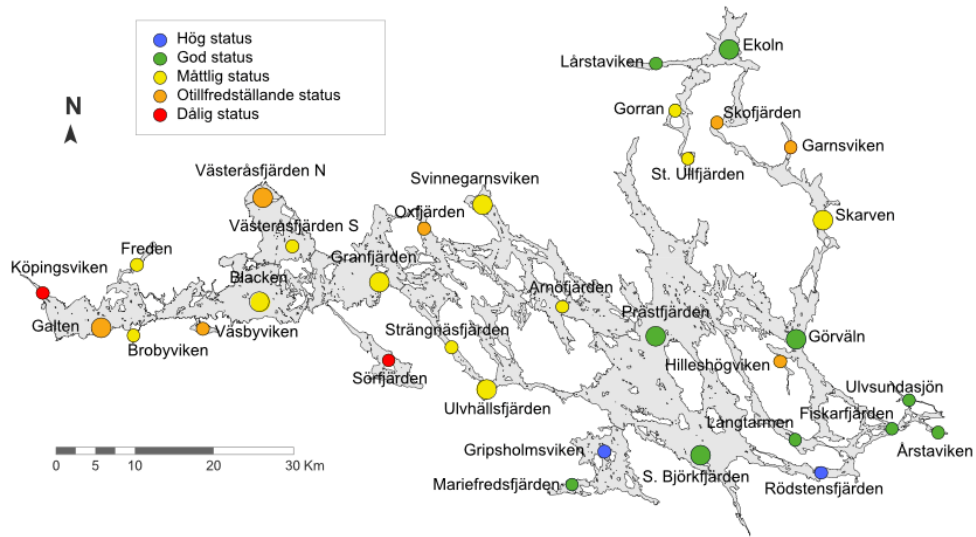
Hög status
God status
Måttlig status
Otillfredställande status
Dålig status

N

Ekoln
Lårstaviken
Gorran
Skofjärden
Garnsviken
St. Ullfjärden
Skarven
Västeråsfjärden N
Svinnegarnsviken
Oxfjärden
Västeråsfjärden S
Freden
Granfjärden
Köpingsviken
Blacken
Arnöfjärden
Prästfjärden
Galten
Väsbyviken
Görväln
Brobyviken
Strängnäsfjärden
Hilleshögviken
Sörfjärden
Ulvsundasjön
Ulvhällsfjärden
Fiskarfjärden
Långtarmen
Årstaviken
Gripsholmsviken
S. Björkfjärden
Rödstensfjärden
Mariefredsfjärden

0 5 10 20 30 Km